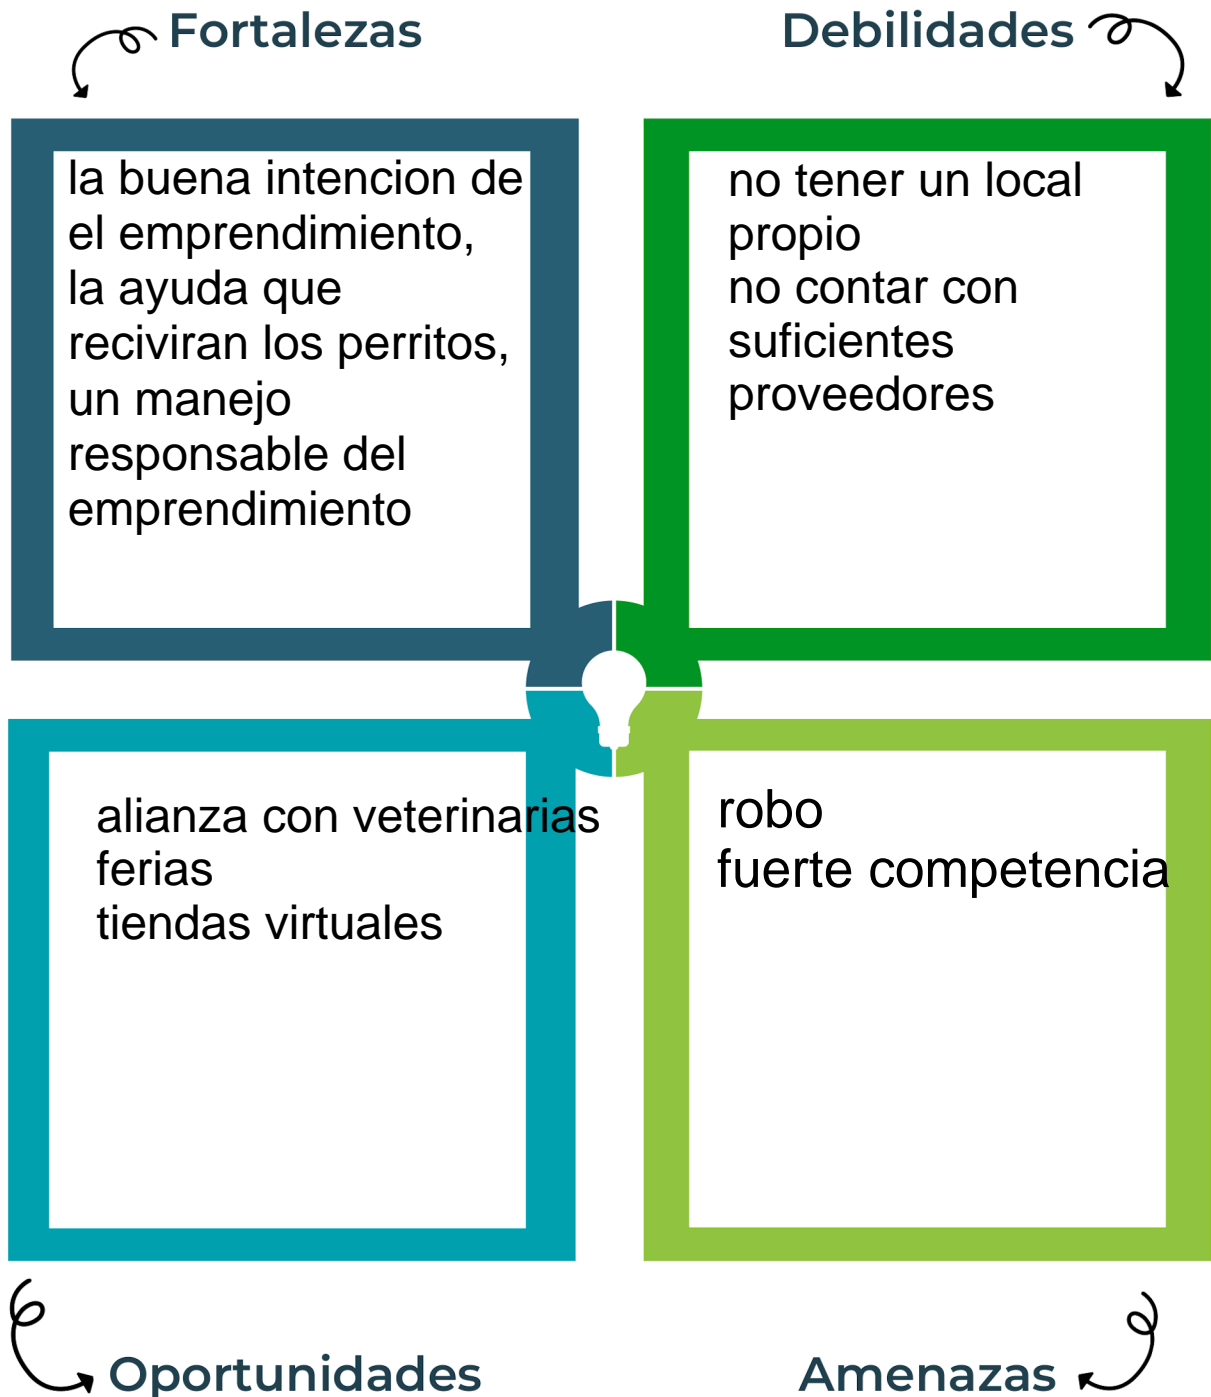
Fortalezas

Debilidades

la buena intencion de el emprendimiento,
la ayuda que reciviran los perritos,
un manejo responsable del emprendimiento

no tener un local propio
no contar con suficientes proveedores

alianza con veterinarias
ferias
tiendas virtuales

robo
fuerte competencia

Oportunidades

Amenazas